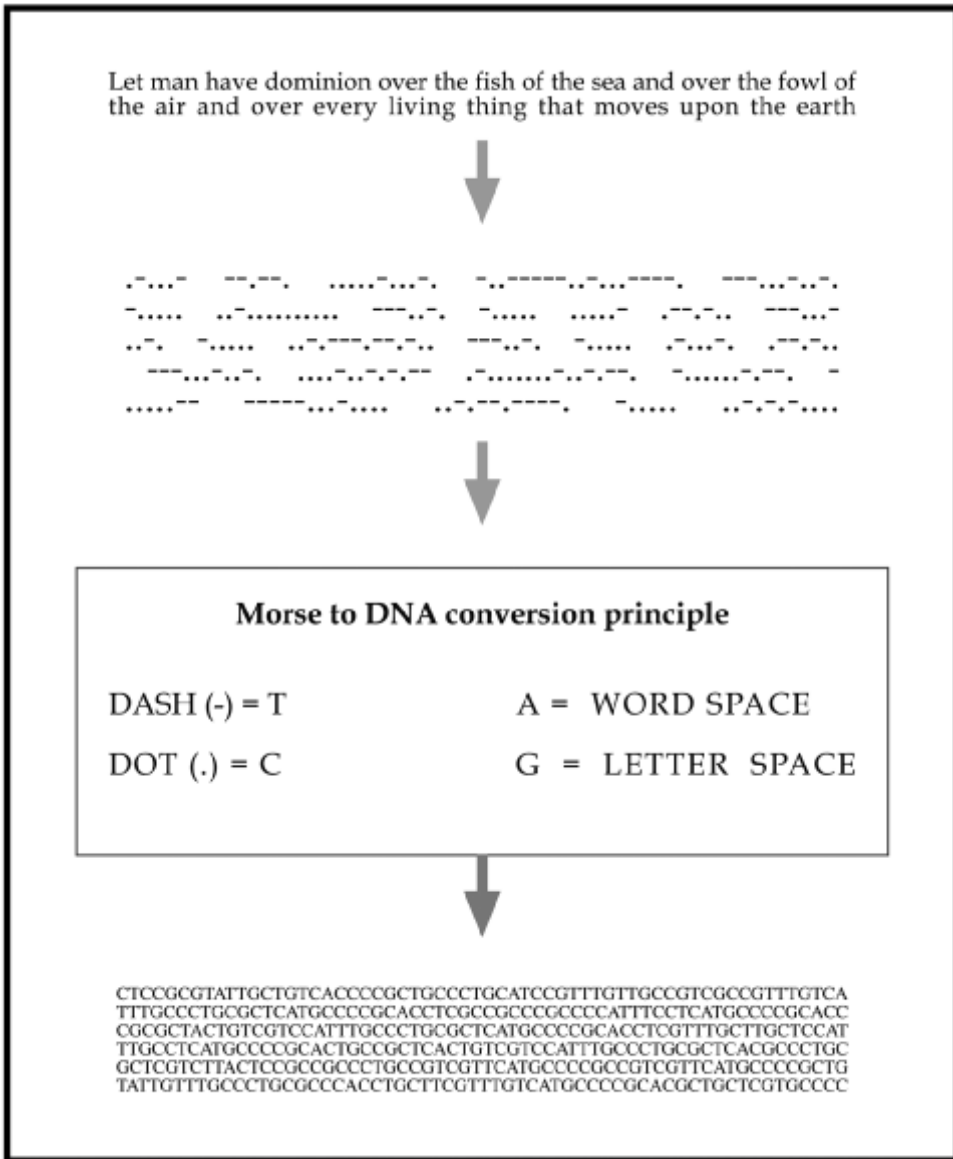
Let man have dominion over the fish of the sea and over the fowl of the air and over every living thing that moves upon the earth

.-...- --.--. .....-...-. -..-----..-...----. ---...-..-.
-..... ..-.......... ---..-. -..... .....- .--.-.. ---...-
..-. -..... ..-.---.--.-.. ---..-. -..... .-...-. .--.-..
---...-..-. ....-..-.-.-- .-.......-..-.--. -......-.--. -
.....-- -----...-.... ..-.--.----. -..... ..-.-.-....

Morse to DNA conversion principle

DASH (-) = T

DOT (.) = C

A = WORD SPACE

G = LETTER SPACE

CTCCGCGTATTGCTGTCACCCCGCTGCCCTGCATCCGTTTGTTGCCGTCGCCGTTTGTCA
TTTGCCCTGCGCTCATGCCCCGCACCTCGCCGCCCGCCCCATTTCCTCATGCCCCGCACC
CGCGCTACTGTCGTCCATTTGCCCTGCGCTCATGCCCCGCACCTCGTTTGCTTGCTCCAT
TTGCCTCATGCCCCGCACTGCCGCTCACTGTCGTCCATTTGCCCTGCGCTCACGCCCTGC
GCTCGTCTTACTCCGCCGCCCTGCCGTCGTTCATGCCCCGCCGTCGTTCATGCCCCGCTG
TATTGTTTGCCCTGCGCCCACCTGCTTCGTTTGTCATGCCCCGCACGCTGCTCGTGCCCC